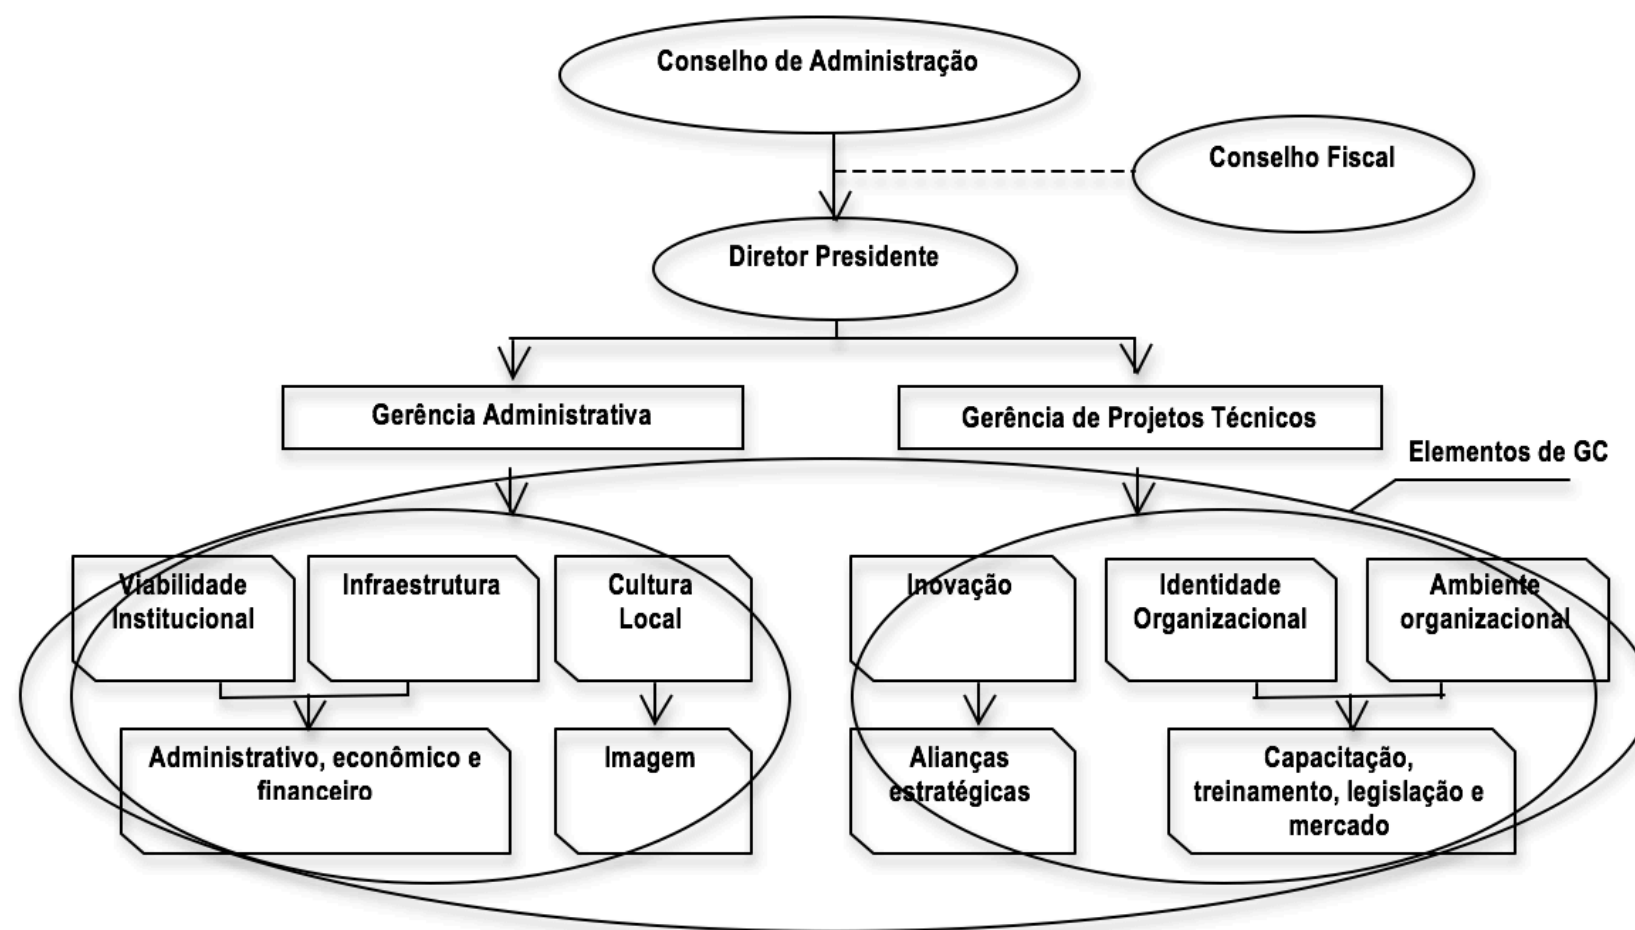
Conselho de Administração

Conselho Fiscal

Diretor Presidente

Gerência Administrativa

Gerência de Projetos Técnicos

Elementos de GC

Viabilidade Institucional

Infraestrutura

Cultura Local

Inovação

Identidade Organizacional

Ambiente organizacional

Administrativo, econômico e financeiro

Imagem

Alianças estratégicas

Capacitação, treinamento, legislação e mercado